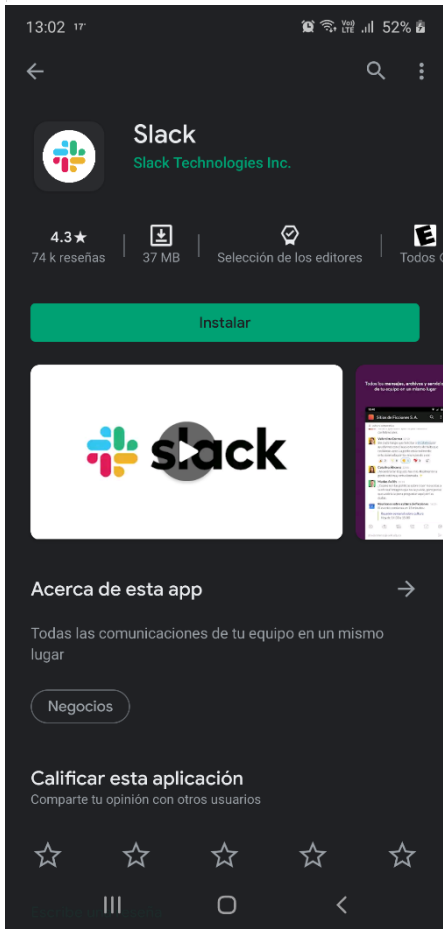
13:02 17°

Vo) LTE 52%

Slack

Slack Technologies Inc.

4.3★
74 k reseñas

37 MB

Selección de los editores

E
Todos

Instalar

slack

Todos los mensajes, archivos y servicios de tu equipo en un mismo lugar

Acerca de esta app

Todas las comunicaciones de tu equipo en un mismo lugar

Negocios

Calificar esta aplicación

Comparte tu opinión con otros usuarios

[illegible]